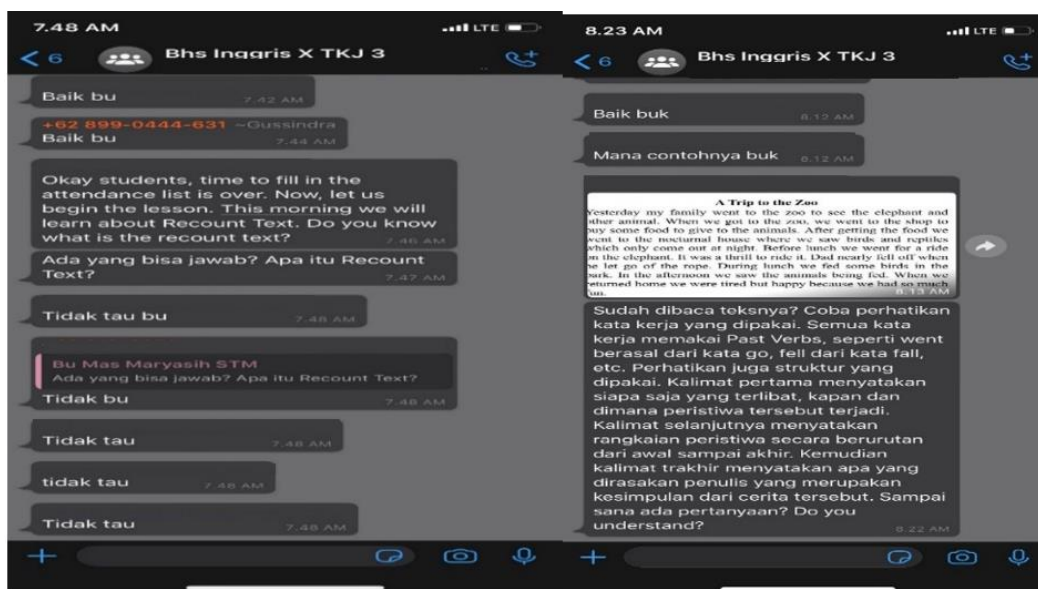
7.48 AM
LTE
6
Bhs Inggris X TKJ 3

Baik bu 7.42 AM

+62 899-0444-631 ~Gussindra
Baik bu 7.44 AM

Okay students, time to fill in the attendance list is over. Now, let us begin the lesson. This morning we will learn about Recount Text. Do you know what is the recount text? 7.46 AM

Ada yang bisa jawab? Apa itu Recount Text? 7.47 AM

Tidak tau bu 7.48 AM

Bu Mas Maryasih STM
Ada yang bisa jawab? Apa itu Recount Text?
Tidak bu 7.48 AM

Tidak tau 7.48 AM

tidak tau 7.48 AM

Tidak tau 7.48 AM

8.23 AM
LTE
6
Bhs Inggris X TKJ 3

Baik buk 8.12 AM

Mana contohnya buk 8.12 AM

A Trip to the Zoo
Yesterday my family went to the zoo to see the elephant and other animal. When we got to the zoo, we went to the shop to buy some food to give to the animals. After getting the food we went to the nocturnal house where we saw birds and reptiles which only come out at night. Before lunch we went for a ride on the elephant. It was a thrill to ride it. Dad nearly fell off when he let go of the rope. During lunch we fed some birds in the park. In the afternoon we saw the animals being fed. When we returned home we were tired but happy because we had so much fun.
8.13 AM

Sudah dibaca teksnya? Coba perhatikan kata kerja yang dipakai. Semua kata kerja memakai Past Verbs, seperti went berasal dari kata go, fell dari kata fall, etc. Perhatikan juga struktur yang dipakai. Kalimat pertama menyatakan siapa saja yang terlibat, kapan dan dimana peristiwa tersebut terjadi. Kalimat selanjutnya menyatakan rangkaian peristiwa secara berurutan dari awal sampai akhir. Kemudian kalimat trakhir menyatakan apa yang dirasakan penulis yang merupakan kesimpulan dari cerita tersebut. Sampai sana ada pertanyaan? Do you understand? 8.22 AM